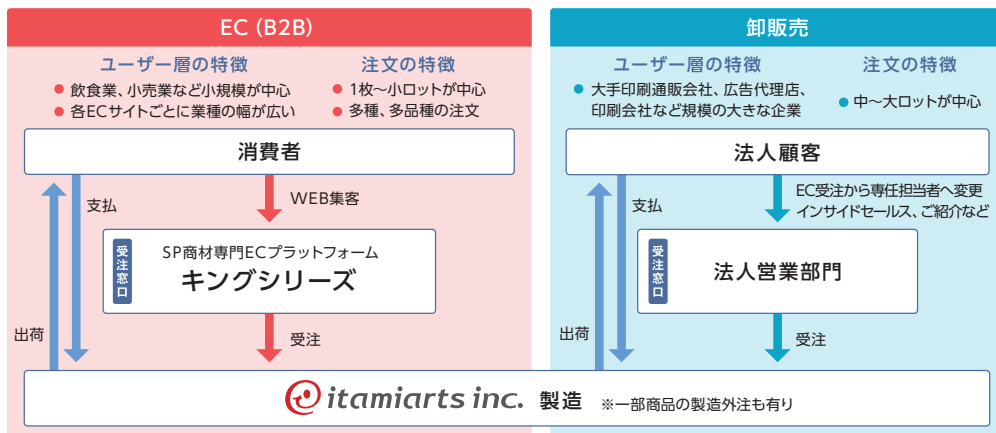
EC (B2B)

ユーザー層の特徴
飲食業、小売業など小規模が中心
各ECサイトごとに業種の幅が広い

注文の特徴
1枚〜小ロットが中心
多種、多品種の注文

消費者

支払

WEB集客

受注窓口

SP商材専門ECプラットフォーム
キングシリーズ

出荷

受注

卸販売

ユーザー層の特徴
大手印刷通販会社、広告代理店、印刷会社など規模の大きな企業

注文の特徴
中〜大ロットが中心

法人顧客

支払

EC受注から専任担当者へ変更
インサイドセールス、ご紹介など

受注窓口

法人営業部門

出荷

受注

itamiarts inc. 製造 ※一部商品の製造外注も有り